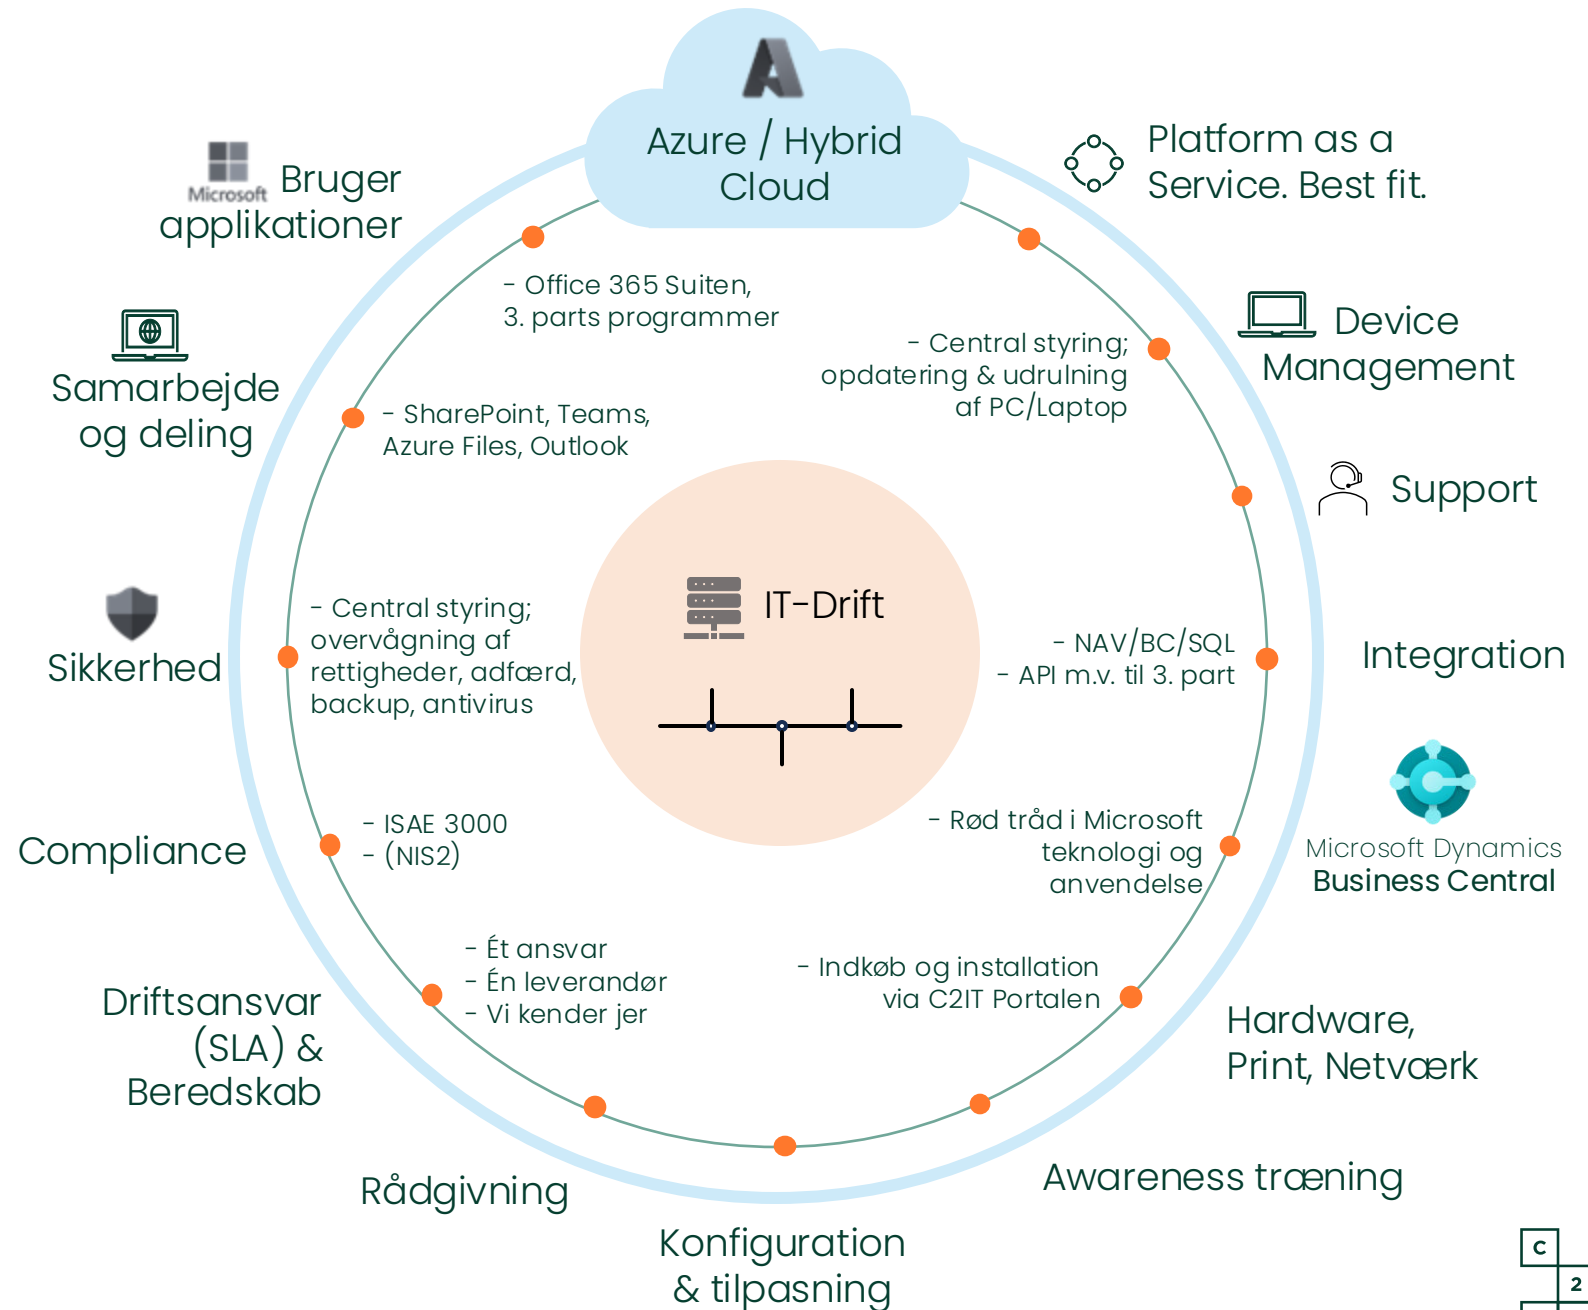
Azure / Hybrid Cloud

Platform as a Service. Best fit.

Microsoft Bruger applikationer

- Office 365 Suiten,
3. parts programmer

Device Management

- Central styring;
opdatering & udrulning
af PC/Laptop

Samarbejde og deling

- SharePoint, Teams,
Azure Files, Outlook

Support

IT-Drift

Sikkerhed

- Central styring;
overvågning af
rettigheder, adfærd,
backup, antivirus

- NAV/BC/SQL
- API m.v. til 3. part

Integration

Microsoft Dynamics
Business Central

- Rød tråd i Microsoft
teknologi og
anvendelse

Compliance

- ISAE 3000
- (NIS2)

- Ét ansvar
- Én leverandør
- Vi kender jer

- Indkøb og installation
via C2IT Portalen

Driftsansvar (SLA) & Beredskab

Hardware, Print, Netværk

Rådgivning

Awareness træning

Konfiguration & tilpasning

C
2